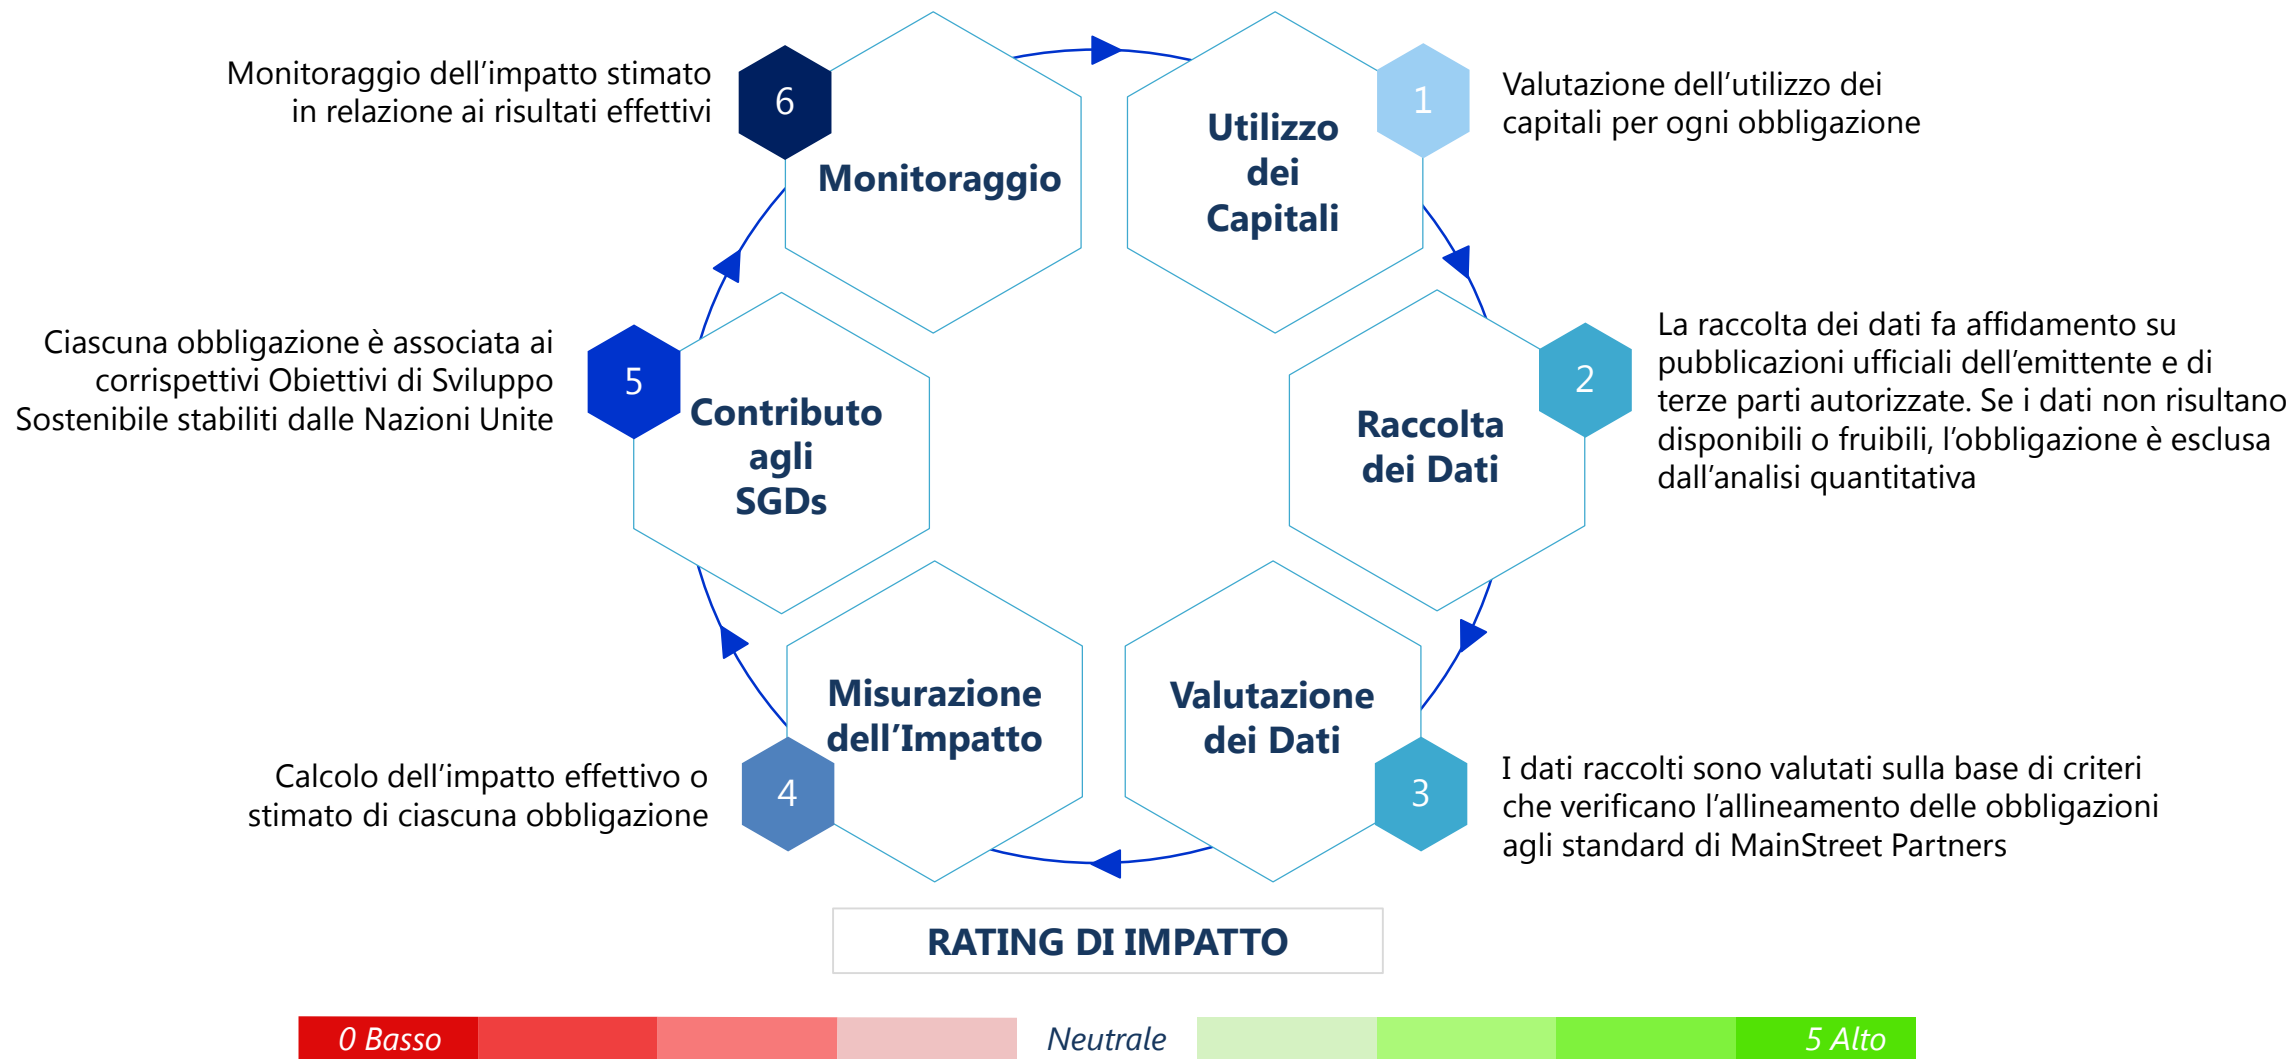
Monitoraggio dell'impatto stimato in relazione ai risultati effettivi

6

Monitoraggio

Utilizzo dei Capitali

1

Valutazione dell'utilizzo dei capitali per ogni obbligazione

Ciascuna obbligazione è associata ai corrispettivi Obiettivi di Sviluppo Sostenibile stabiliti dalle Nazioni Unite

5

Contributo agli SGDs

Raccolta dei Dati

2

La raccolta dei dati fa affidamento su pubblicazioni ufficiali dell'emittente e di terze parti autorizzate. Se i dati non risultano disponibili o fruibili, l'obbligazione è esclusa dall'analisi quantitativa

Misurazione dell'Impatto

4

Calcolo dell'impatto effettivo o stimato di ciascuna obbligazione

Valutazione dei Dati

3

I dati raccolti sono valutati sulla base di criteri che verificano l'allineamento delle obbligazioni agli standard di MainStreet Partners

RATING DI IMPATTO

0 Basso

Neutrale

5 Alto